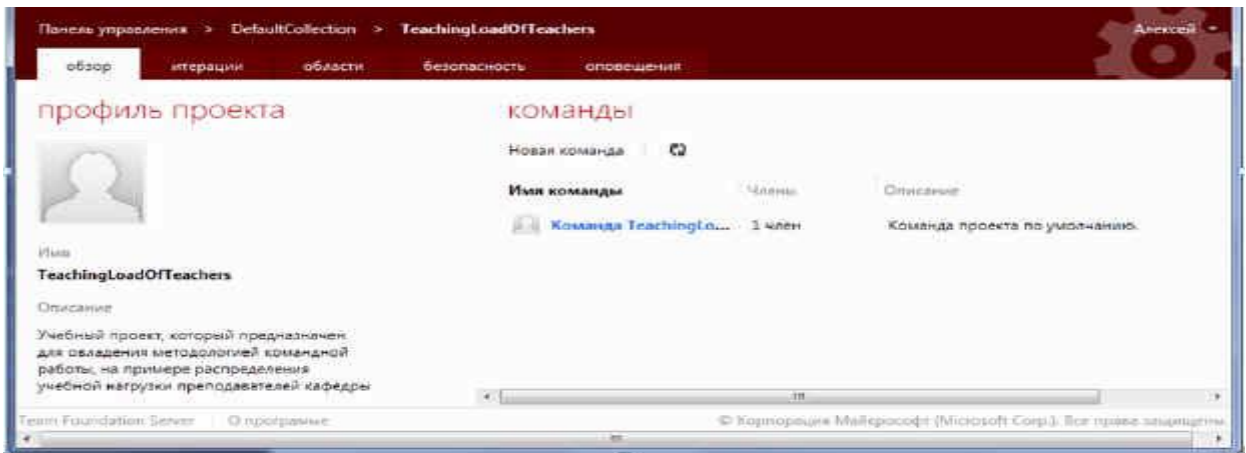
Панель управления > DefaultCollection > TeachingLoadOfTeachers

Алексей

обзор итерации области безопасность оповещения

профиль проекта

Имя

TeachingLoadOfTeachers

Описание

Учебный проект, который предназначен для овладения методологией командной работы, на примере распределения учебной нагрузки преподавателей кафедры

команды

Новая команда

| Имя команды | Члены | Описание |
|---|---|---|
| Команда TeachingLo... | 1 член | Команда проекта по умолчанию. |

Team Foundation Server | О программе

© Корпорация Майкрософт (Microsoft Corp.). Все права защищены